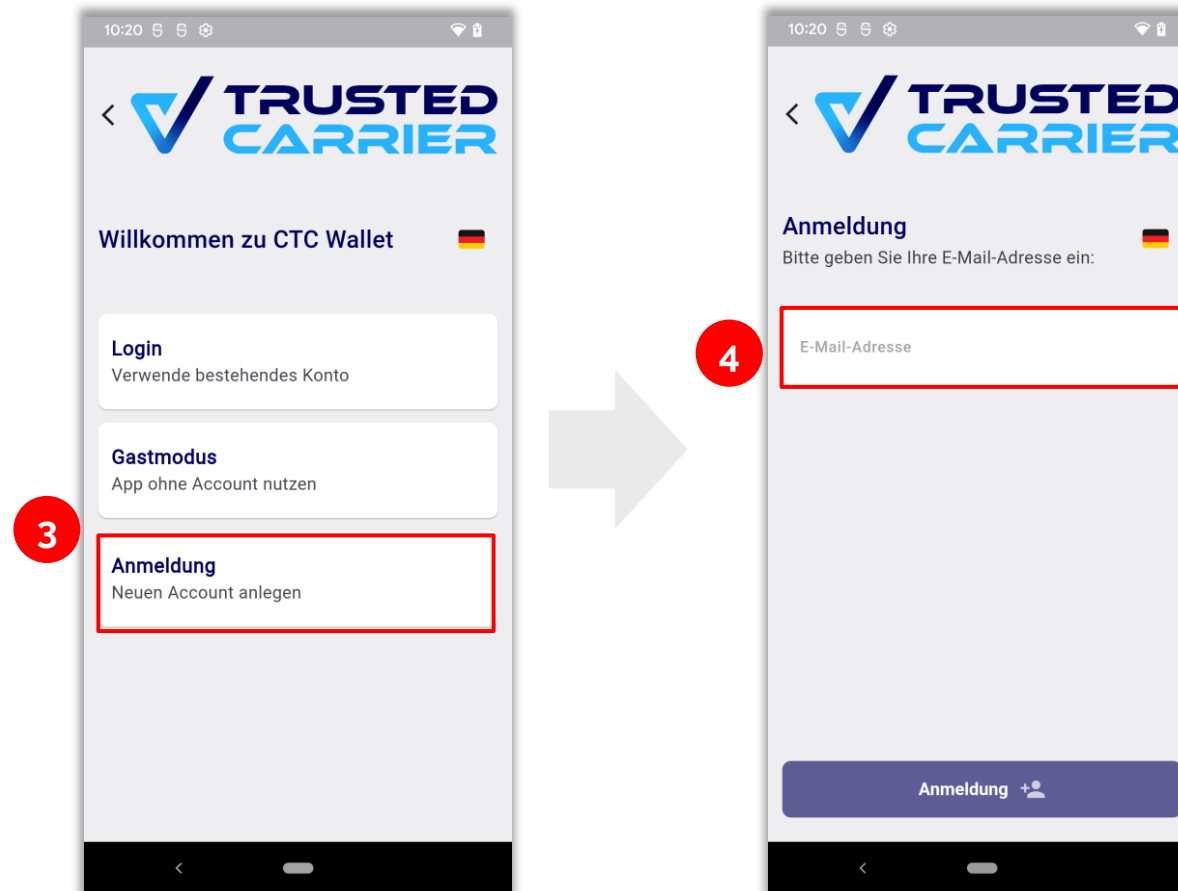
10:20

TRUSTED CARRIER

Willkommen zu CTC Wallet

Login
Verwende bestehendes Konto

Gastmodus
App ohne Account nutzen

3

Anmeldung
Neuen Account anlegen

10:20

TRUSTED CARRIER

Anmeldung
Bitte geben Sie Ihre E-Mail-Adresse ein:

4

E-Mail-Adresse

Anmeldung